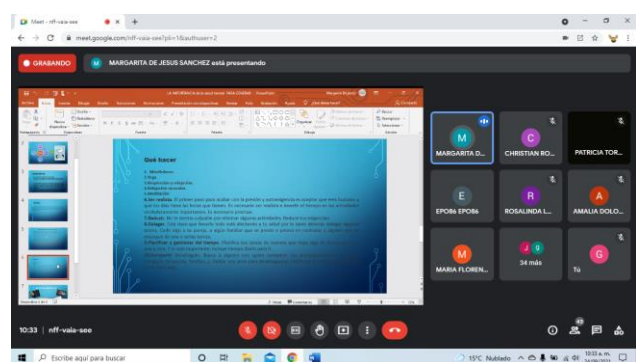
Meet - nff-vaia-see

meet.google.com/nff-vaia-see?pli=1&authuser=2

GRABANDO

MARGARITA DE JESUS SANCHEZ está presentando

Qué hacer

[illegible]

MARGARITA D...

CHRISTIAN RO...

PATRICIA TOR...

EPO86 EPO86

ROSALINDA L...

AMALIA DOLO...

MARIA FLOREN...

34 más

Tú

10:33 | nff-vaia-see

Escribe aquí para buscar

15°C Nublado

10:33 a. m.